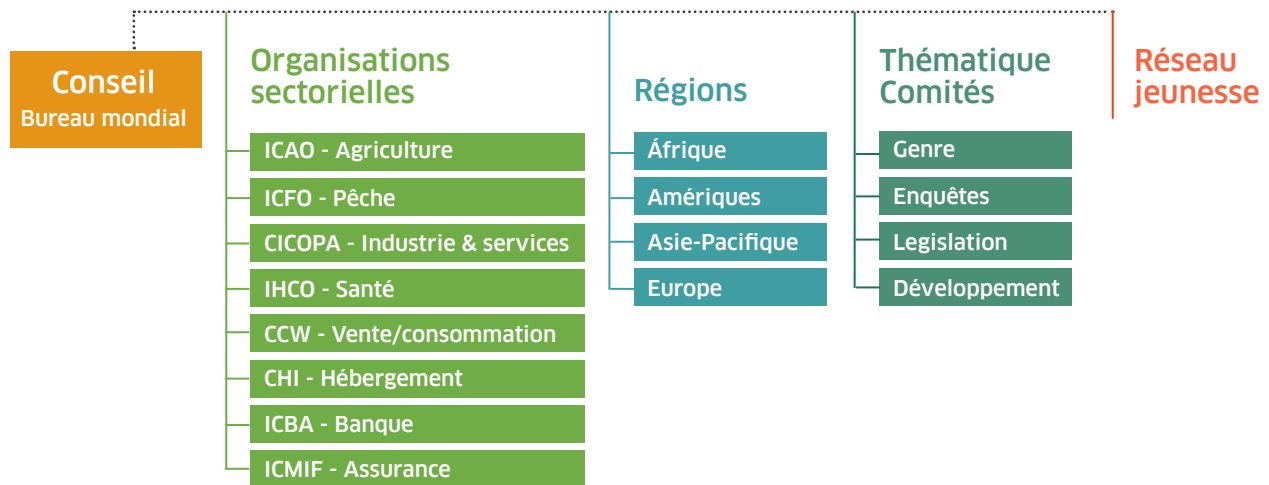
Conseil
Bureau mondial

Organisations sectorielles

ICAO - Agriculture
ICFO - Pêche
CICOPA - Industrie & services
IHCO - Santé
CCW - Vente/consommation
CHI - Hébergement
ICBA - Banque
ICMIF - Assurance

Régions

Áfrique
Amériques
Asie-Pacifique
Europe

Thématique Comités

Genre
Enquêtes
Legislation
Développement

Réseau jeunesse